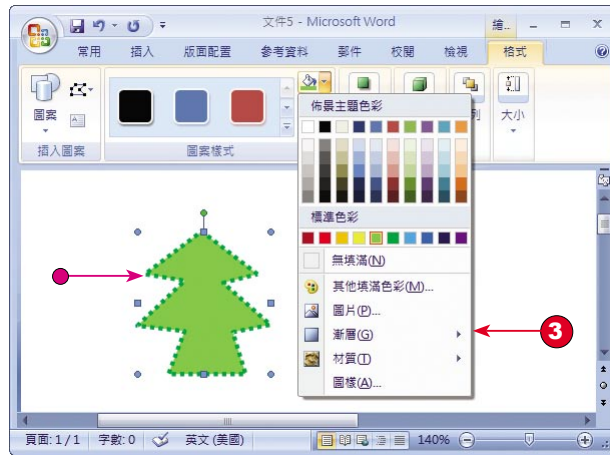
文件5 - Microsoft Word

繪...

常用　插入　版面配置　參考資料　郵件　校閱　檢視　格式

圖案

插入圖案

圖案樣式

佈景主題色彩

標準色彩

無填滿(N)

其他填滿色彩(M)...

圖片(P)...

漸層(G)

材質(T)

圖樣(A)...

列

大小

3

頁面: 1 / 1　字數: 0　英文 (美國)　140%